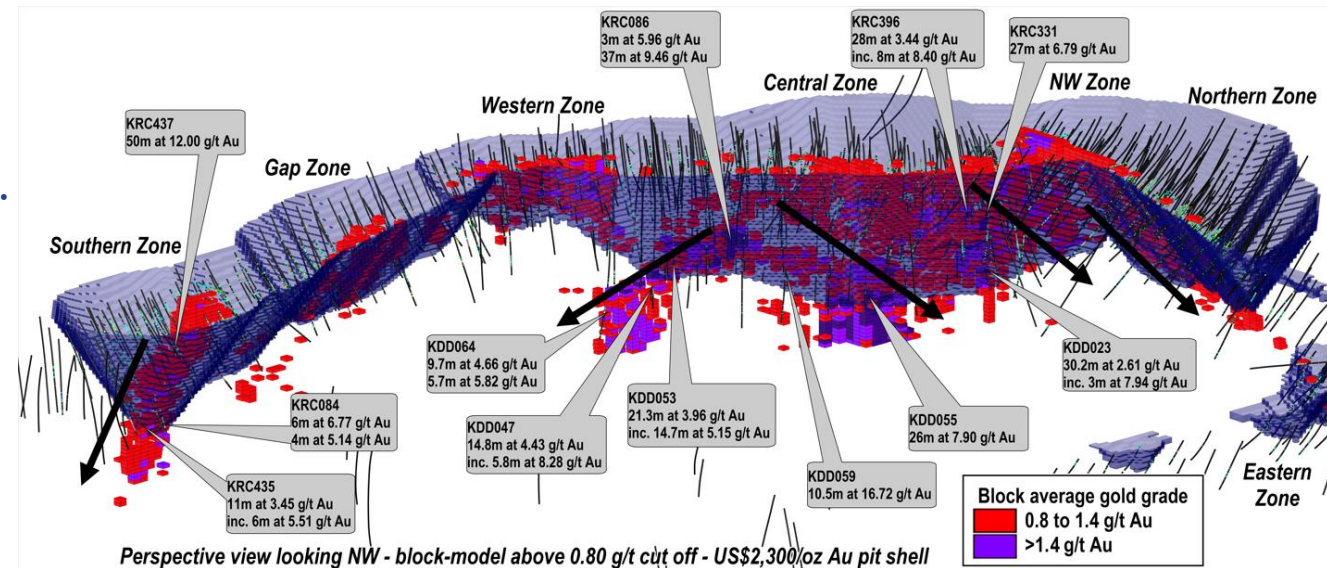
KRC086
3m at 5.96 g/t Au
37m at 9.46 g/t Au

KRC396
28m at 3.44 g/t Au
inc. 8m at 8.40 g/t Au

KRC331
27m at 6.79 g/t Au

KRC437
50m at 12.00 g/t Au

Western Zone

Central Zone

NW Zone

Northern Zone

Gap Zone

Southern Zone

KDD064
9.7m at 4.66 g/t Au
5.7m at 5.82 g/t Au

KDD023
30.2m at 2.61 g/t Au
inc. 3m at 7.94 g/t Au

KRC084
6m at 6.77 g/t Au
4m at 5.14 g/t Au

KDD047
14.8m at 4.43 g/t Au
inc. 5.8m at 8.28 g/t Au

KDD053
21.3m at 3.96 g/t Au
inc. 14.7m at 5.15 g/t Au

KDD055
26m at 7.90 g/t Au

KRC435
11m at 3.45 g/t Au
inc. 6m at 5.51 g/t Au

KDD059
10.5m at 16.72 g/t Au

Eastern Zone

Block average gold grade
0.8 to 1.4 g/t Au
>1.4 g/t Au

Perspective view looking NW - block-model above 0.80 g/t cut off - US$2,300/oz Au pit shell